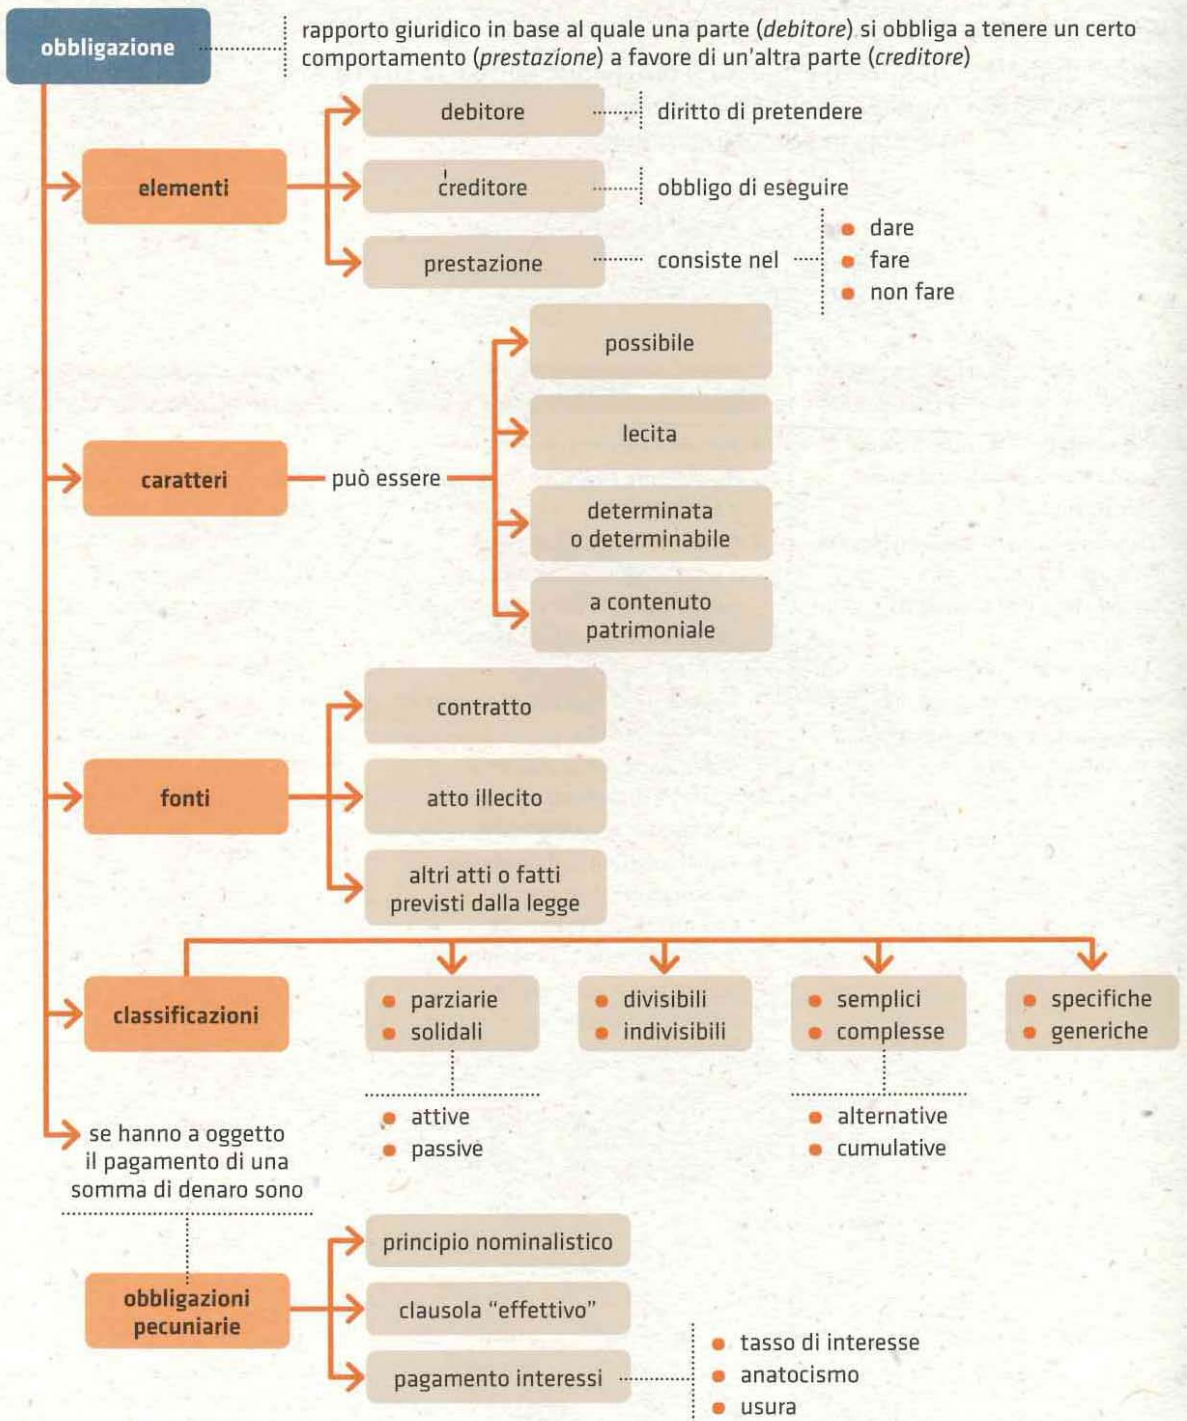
obbligazione

rapporto giuridico in base al quale una parte (*debitore*) si obbliga a tenere un certo comportamento (*prestazione*) a favore di un'altra parte (*creditore*)

elementi

debitore — diritto di pretendere

creditore — obbligo di eseguire

prestazione — consiste nel
- dare
- fare
- non fare

caratteri — può essere

possibile

lecita

determinata o determinabile

a contenuto patrimoniale

fonti

contratto

atto illecito

altri atti o fatti previsti dalla legge

classificazioni

- parziarie
- solidali

- attive
- passive

- divisibili
- indivisibili

- semplici
- complesse

- alternative
- cumulative

- specifiche
- generiche

se hanno a oggetto il pagamento di una somma di denaro sono

obbligazioni pecuniarie

principio nominalistico

clausola "effettivo"

pagamento interessi
- tasso di interesse
- anatocismo
- usura